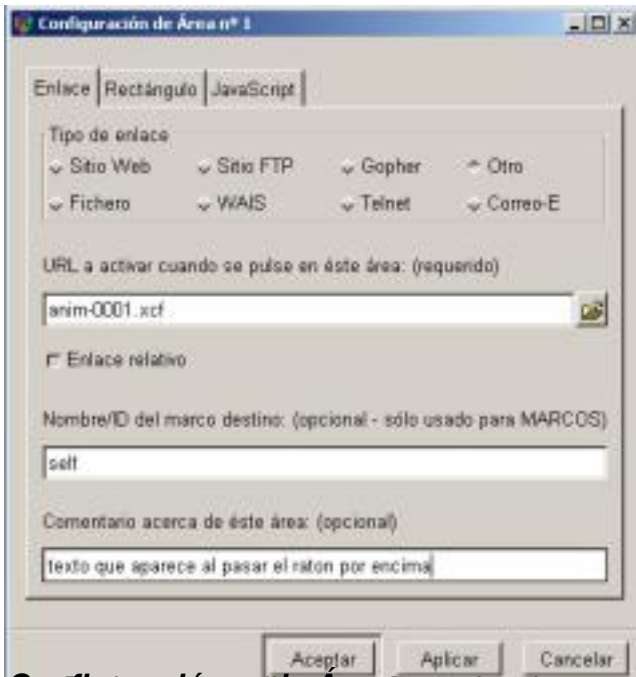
Configuración de Área nº 1

Enlace | Rectángulo | JavaScript

Tipo de enlace
Sitio Web
Sitio FTP
Gopher
Otro
Fichero
WAIS
Telnet
Correo-E

URL a activar cuando se pulse en éste área: (requerido)

anim-0001.xcf

Enlace relativo

Nombre/ID del marco destino: (opcional - sólo usado para MARCOS)

self

Comentario acerca de éste área: (opcional)

texto que aparece al pasar el raton por encima

Aceptar
Aplicar
Cancelar

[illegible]